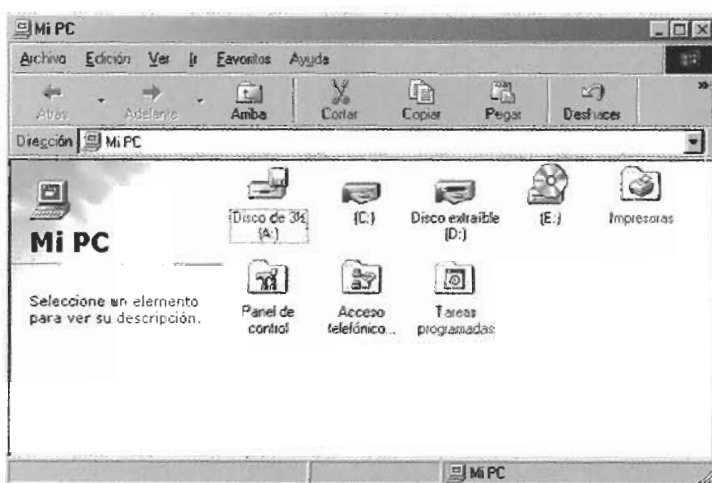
Mi PC

Archivo Edición Ver Ir Favoritos Ayuda

Atrás Adelante Arriba Cortar Copiar Pegar Deshacer

Dirección Mi PC

Mi PC

Seleccione un elemento para ver su descripción.

Disco de 3½ (A:)

(C:)

Disco extraíble (D:)

(E:)

Impresoras

Panel de control

Acceso telefónico...

Tareas programadas

Mi PC